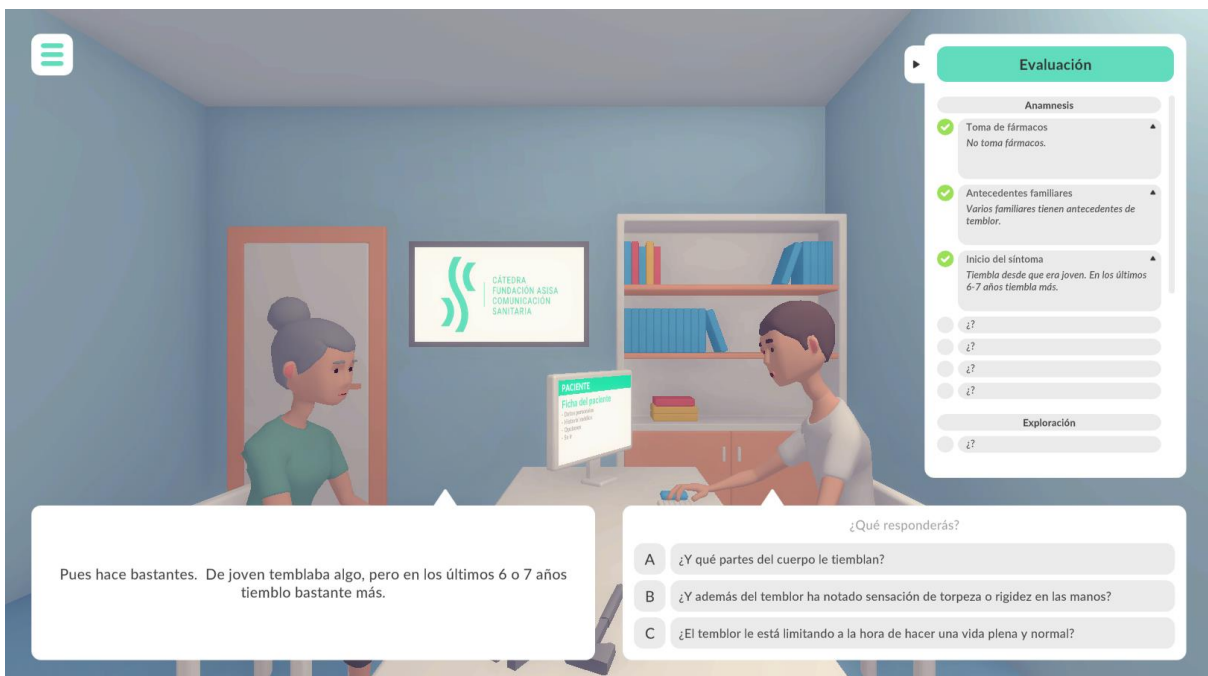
CÁTEDRA
FUNDACIÓN ASISA
COMUNICACIÓN
SANITARIA

PACIENTE
Ficha del paciente
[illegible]

Evaluación

Anamnesis

Toma de fármacos
No toma fármacos.

Antecedentes familiares
Varios familiares tienen antecedentes de temblor.

Inicio del síntoma
Tiembla desde que era joven. En los últimos 6-7 años tiembla más.

¿?
¿?
¿?
¿?

Exploración

¿?

Pues hace bastantes. De joven temblaba algo, pero en los últimos 6 o 7 años tiemblo bastante más.

¿Qué responderás?

A ¿Y qué partes del cuerpo le tiemblan?

B ¿Y además del temblor ha notado sensación de torpeza o rigidez en las manos?

C ¿El temblor le está limitando a la hora de hacer una vida plena y normal?